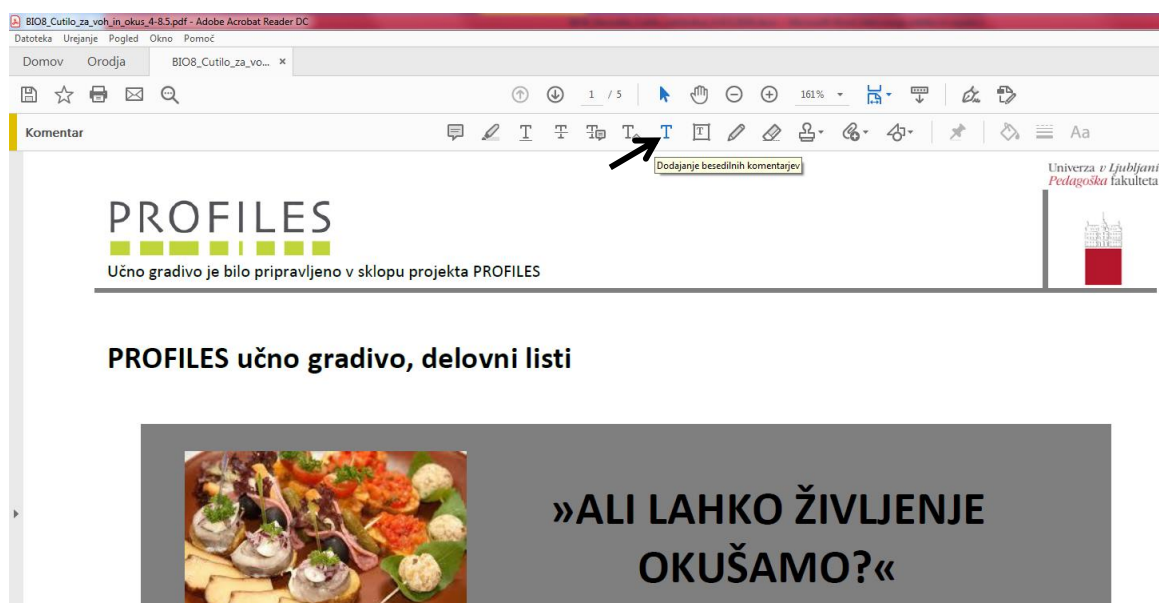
BIO8_Cutilo_za_voh_in_okus_4-8.5.pdf - Adobe Acrobat Reader DC

Datoteka Urejanje Pogled Okno Pomoč

Domov Orodja BIO8_Cutilo_za_vo... ×

1 / 5 161%

Komentar

Dodajanje besedilnih komentarjev

Univerza v Ljubljani
Pedagoška fakulteta

PROFILES

Učno gradivo je bilo pripravljeno v sklopu projekta PROFILES

PROFILES učno gradivo, delovni listi

»ALI LAHKO ŽIVLJENJE OKUŠAMO?«